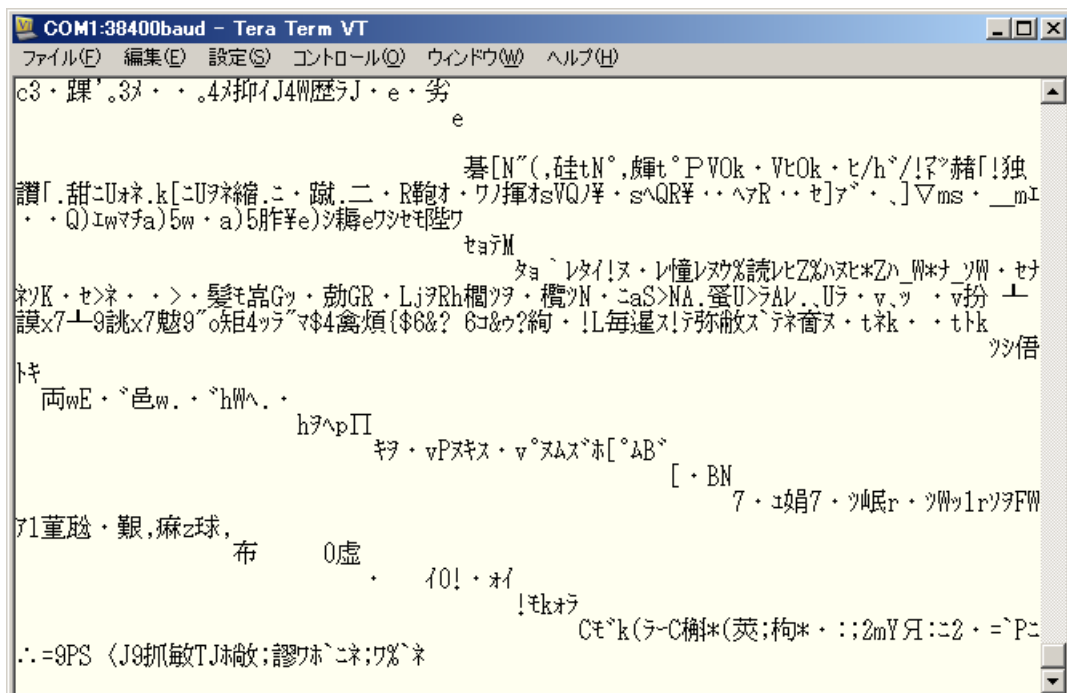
COM1:38400baud - Tera Term VT

ファイル(F) 編集(E) 設定(S) コントロール(O) ウィンドウ(W) ヘルプ(H)

c3・躁'。3ﾒ・・。4ﾒ抑ｲJ4W歴ﾗJ・e・劣
e

碁[N"(,硅tN°,輝t°PVOk・VﾋOk・ﾋ/h"/!ﾃﾞｯ赭「!独
讃「.甜ﾆUｵﾈ.k[ﾆUｦﾈ縮.ﾆ・蹴.二・R鞄ｵ・ﾜﾉ揮ｵsVQﾉ¥・sﾍQR¥・・ﾍｧR・・ｾ]ｧﾞ・、]▽ms・__mｴ
・・Q)ｴwﾏﾁa)5w・a)5肝¥e)ｼ耨eﾜｼｾﾓ陛ﾜ
ｾｮﾃM
ﾀｮ`ﾚﾀｲ!ﾇ・ﾚ憧ﾚﾇｳ%読ﾚﾋZ%ﾊﾇﾋ*Zﾊ_W*ﾅ_ﾂW・ｾﾅ
ﾈﾂK・ｾ>ﾈ・・>・髪ﾓ嵜Gｯ・勍GR・LjｦRh棡ﾂｦ・欖ﾂN・ﾆaS>NA.蛋U>ﾗAﾚ.、Uﾗ・v、ｯ・v扮 ┸
謨x7┷9誂x7魃9"o矩4ｯﾗﾞﾏ$4禽煩{$6&? 6ｺ&ｩ?絢・!L毎逞ｽ!ﾃ弥敝ｽﾞﾃﾈ裔ﾇ・tﾈk・・tﾄk
ﾂｼ倍
ﾄｷ
両wE・ﾞ邑w.・ﾞhWﾍ.・
hｦﾍpΠ
ｷｦ・vPﾇｷｽ・v°ﾇﾑｽﾞﾎ[°ﾑBﾞ
[・BN
7・ｴ娟7・ﾂ岷r・ﾂWｯ1rﾂｦFW
ｱ1菫豼・艱,瘵z球,
布 0虚
・ ｲ0!・ｵｲ
!ﾓkｵﾗ
Cﾓﾞk(ﾗ~C椡*(莢;枸*・::2mYЯ:ﾆ2・=`Pﾆ
∴=9PS 〈J9抓敏TJﾎ敞;謬ﾜﾎﾞﾆﾈ;ﾜ%ﾞﾈ